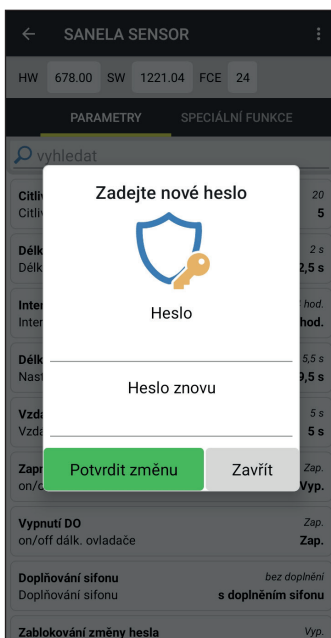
←
SANELA SENSOR
⋮

HW 678.00 SW 1221.04 FCE 24

PARAMETRY
SPECIÁLNÍ FUNKCE

vyhledat

Citliv
Citliv
20
5

Délk
Délk
2 s
2,5 s

Inter
Inter
hod.
hod.

Délk
Nast
5,5 s
9,5 s

Vzda
Vzda
5 s
5 s

Zapn
on/o
Zap.
Vyp.

Zadejte nové heslo

Heslo

Heslo znovu

Potvrdit změnu
Zavřít

Vypnutí DO
on/off dálk. ovladače
Zap.
Zap.

Doplňování sifonu
Doplňování sifonu
bez doplnění
s doplněním sifonu

Zablokování změny hesla
Vyp.